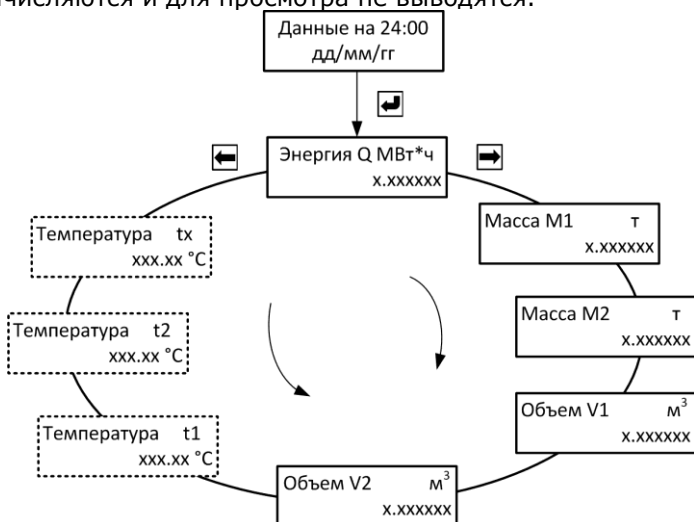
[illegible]числяются и для просмотра не выводятся.

Данные на 24:00
дд/мм/гг

Энергия Q МВт*ч
x.xxxxxx

Масса М1 т
x.xxxxxx

Масса М2 т
x.xxxxxx

Объем V1 $м^3$
x.xxxxxx

Объем V2 $м^3$
x.xxxxxx

Температура t1
xxx.xx °C

Температура t2
xxx.xx °C

Температура tx
xxx.xx °C